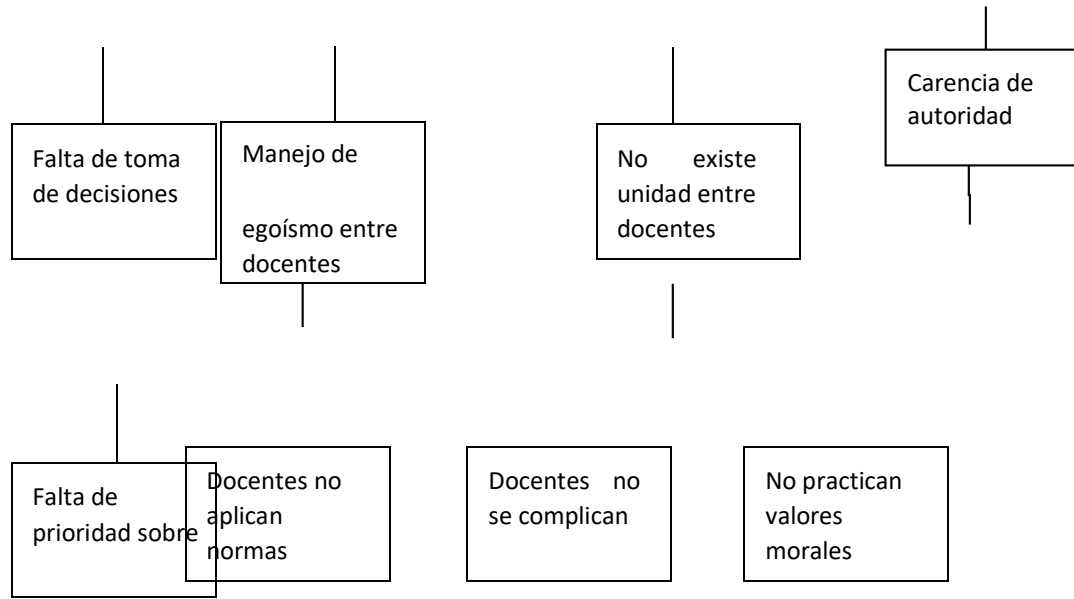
Falta de toma de decisiones

Manejo de

egoísmo entre docentes

No existe unidad entre docentes

Carencia de autoridad

Falta de prioridad sobre

Docentes no aplican normas

Docentes no se complican

No practican valores morales